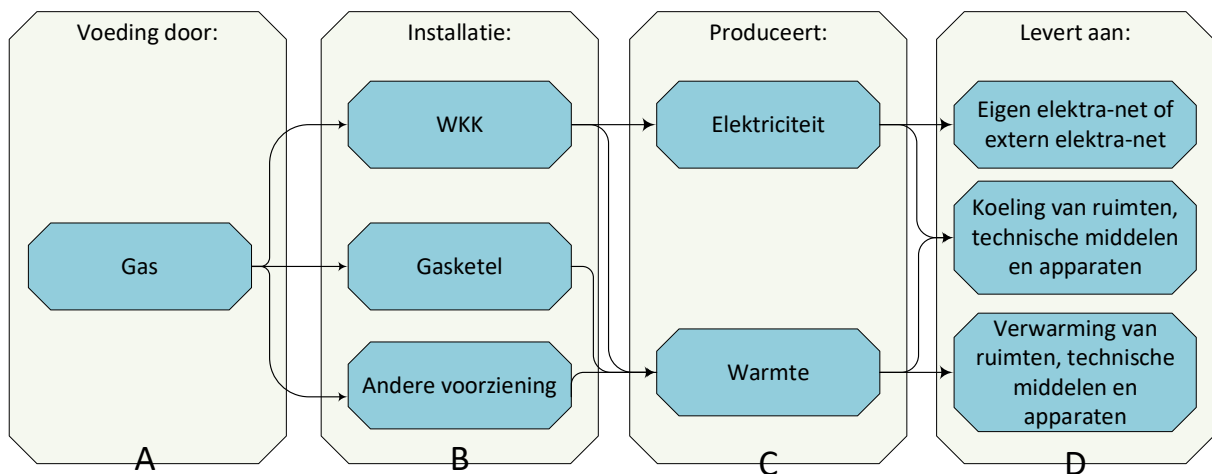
Voeding door:

Gas

A

Installatie:

WKK

Gasketel

Andere voorziening

B

Produceert:

Elektriciteit

Warmte

C

Levert aan:

Eigen elektra-net of extern elektra-net

Koeling van ruimten, technische middelen en apparaten

Verwarming van ruimten, technische middelen en apparaten

D